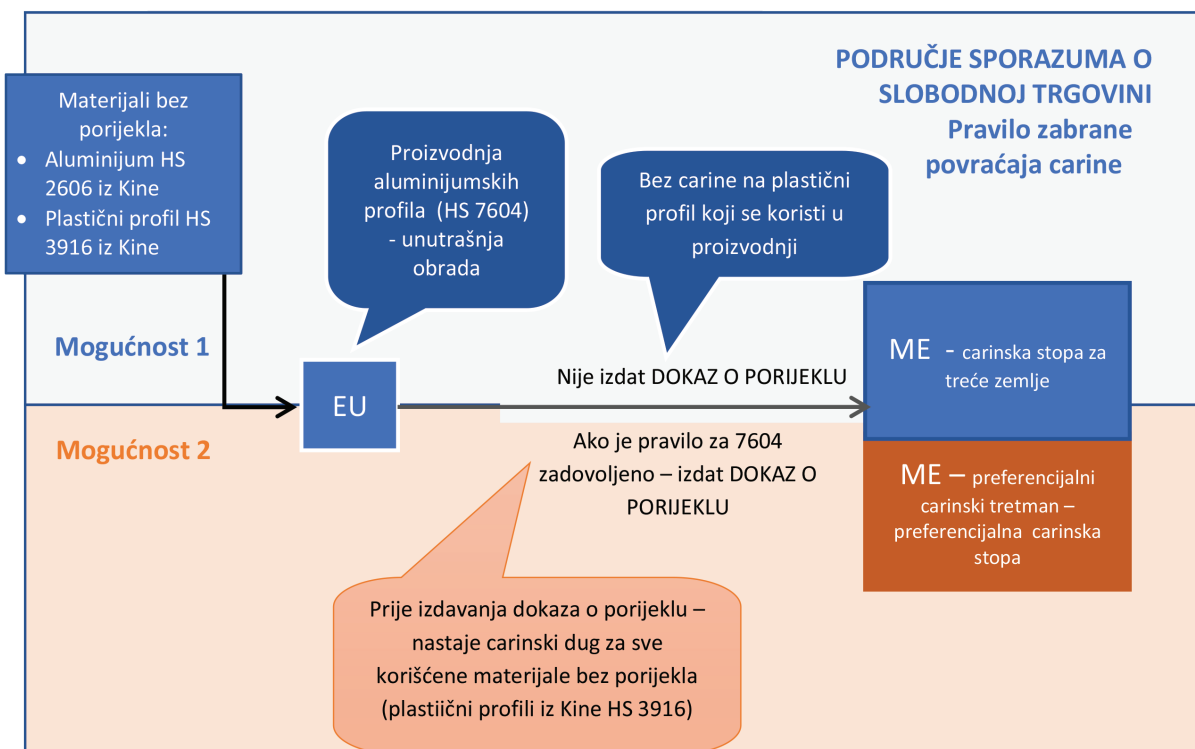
PODRUČJE SPORAZUMA O SLOBODNOJ TRGOVINI
Pravilo zabrane povraćaja carine

Materijali bez porijekla:
• Aluminijum HS 2606 iz Kine
• Plastični profil HS 3916 iz Kine

Proizvodnja aluminijumskih profila (HS 7604) - unutrašnja obrada

Bez carine na plastični profil koji se koristi u proizvodnji

Mogućnost 1

EU

Nije izdat DOKAZ O PORIJEKLU

ME - carinska stopa za treće zemlje

Mogućnost 2

Ako je pravilo za 7604 zadovoljeno – izdat DOKAZ O PORIJEKLU

ME – preferencijalni carinski tretman – preferencijalna carinska stopa

Prije izdavanja dokaza o porijeklu – nastaje carinski dug za sve korišćene materijale bez porijekla (plastiični profili iz Kine HS 3916)